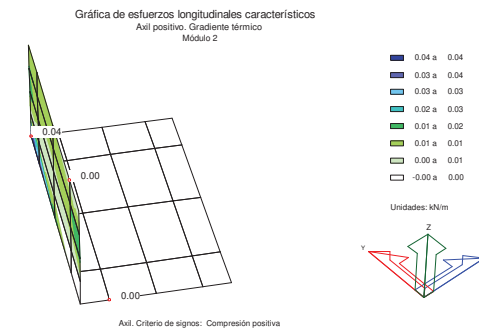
Gráfica de esfuerzos longitudinales característicos
Axil positivo. Gradiente térmico
Módulo 2

0.04

0.00

0.00

0.04 a 0.04
0.03 a 0.04
0.03 a 0.03
0.02 a 0.03
0.01 a 0.02
0.01 a 0.01
0.00 a 0.01
-0.00 a 0.00

Unidades: kN/m

Z
Y

Axil. Criterio de signos: Compresión positiva